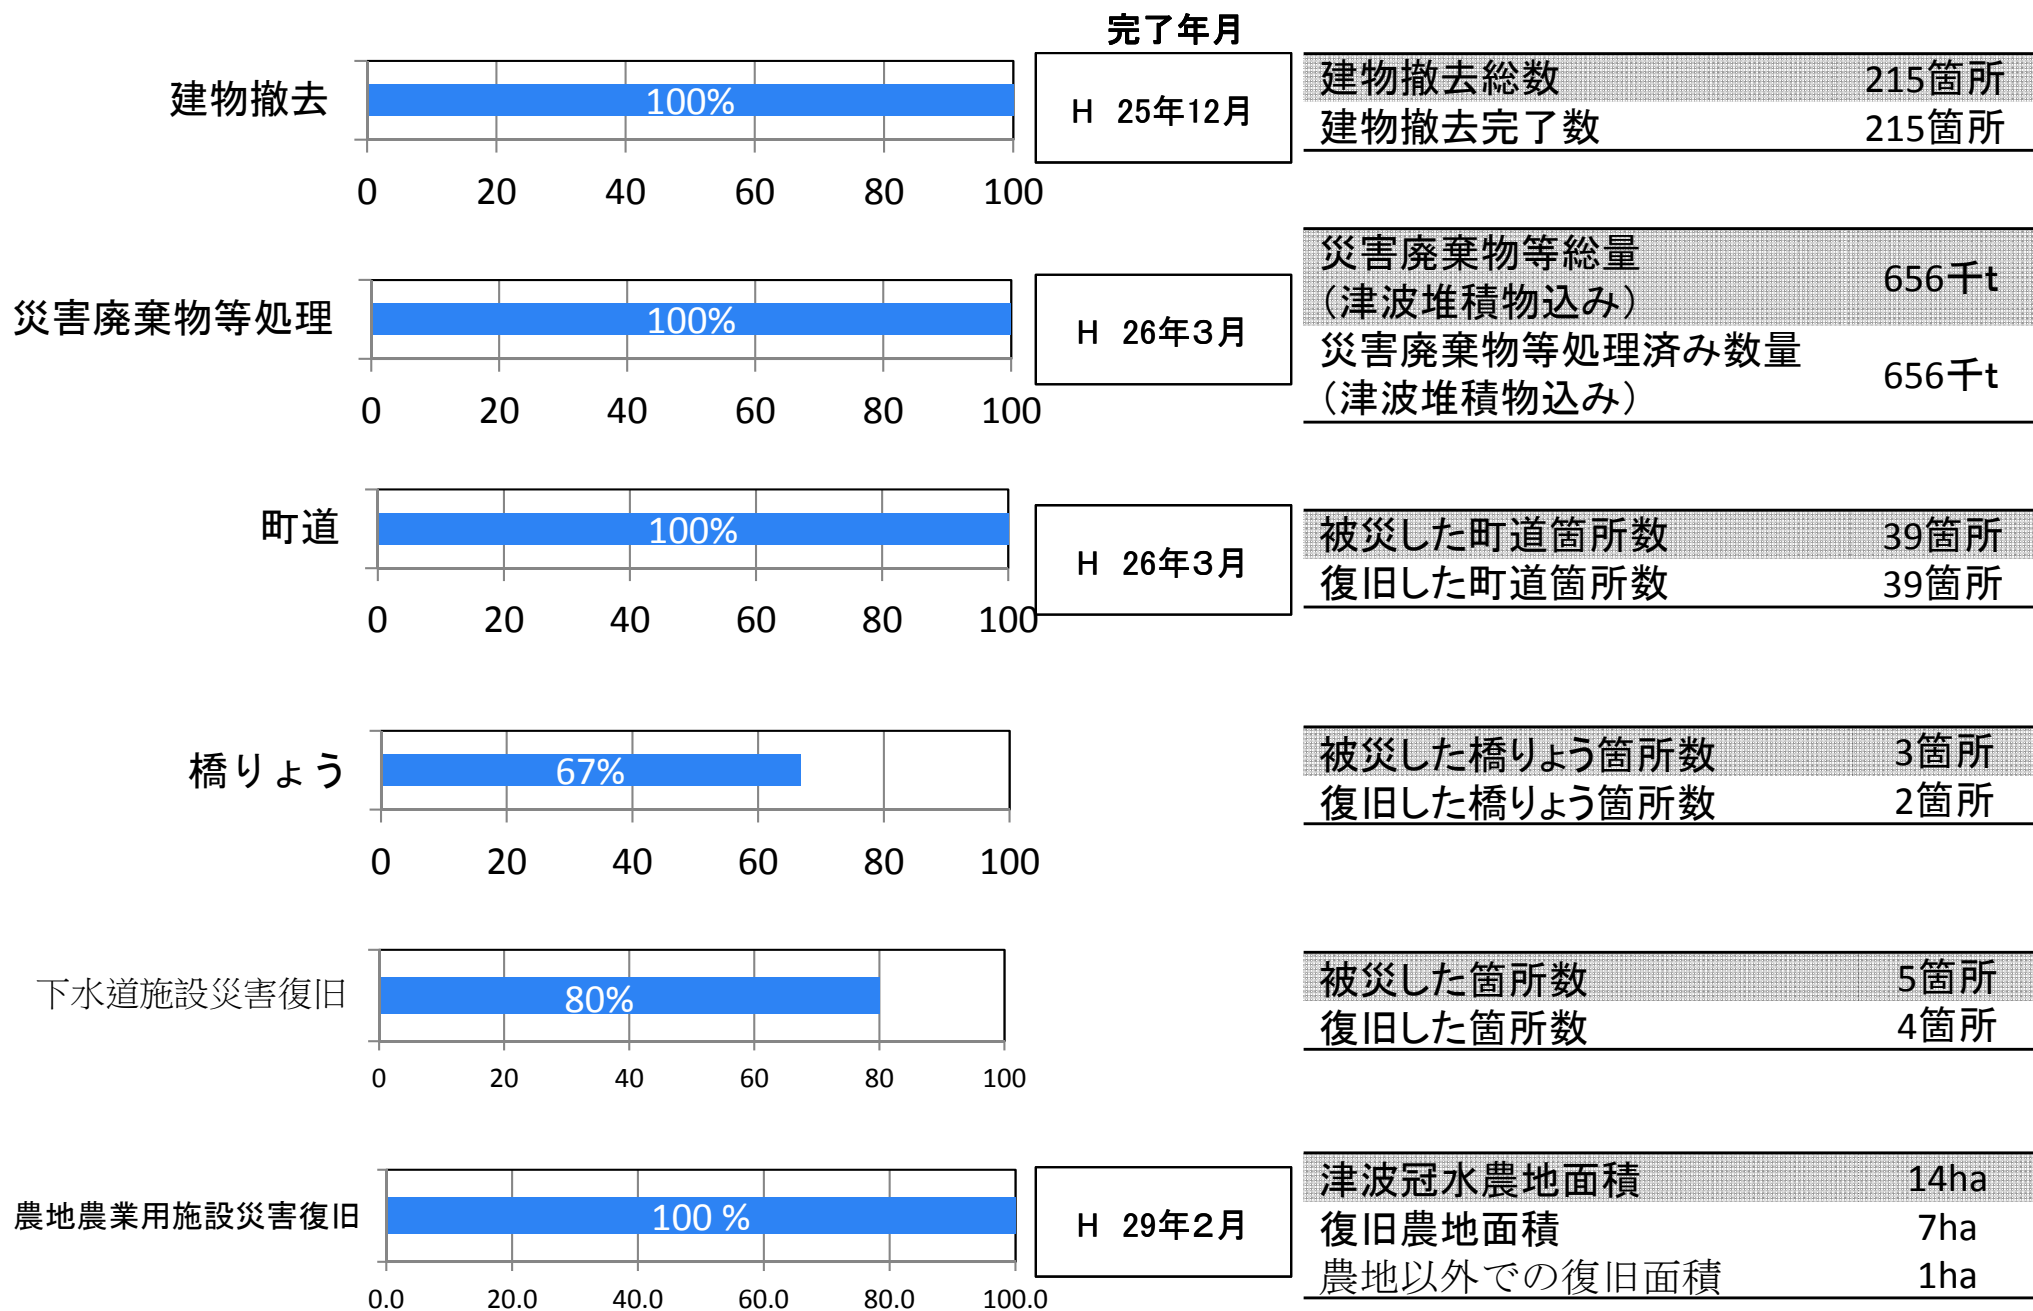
完了年月

建物撤去

100%

0 20 40 60 80 100

H 25年12月

| 建物撤去総数 | 215箇所 |
|---|---|
| 建物撤去完了数 | 215箇所 |

災害廃棄物等処理

100%

0 20 40 60 80 100

H 26年3月

| 災害廃棄物等総量（津波堆積物込み） | 656千t |
|---|---|
| 災害廃棄物等処理済み数量（津波堆積物込み） | 656千t |

町道

100%

0 20 40 60 80 100

H 26年3月

| 被災した町道箇所数 | 39箇所 |
|---|---|
| 復旧した町道箇所数 | 39箇所 |

橋りょう

67%

0 20 40 60 80 100

| 被災した橋りょう箇所数 | 3箇所 |
|---|---|
| 復旧した橋りょう箇所数 | 2箇所 |

下水道施設災害復旧

80%

0 20 40 60 80 100

| 被災した箇所数 | 5箇所 |
|---|---|
| 復旧した箇所数 | 4箇所 |

農地農業用施設災害復旧

100 %

0.0 20.0 40.0 60.0 80.0 100.0

H 29年2月

| 津波冠水農地面積 | 14ha |
|---|---|
| 復旧農地面積 | 7ha |
| 農地以外での復旧面積 | 1ha |